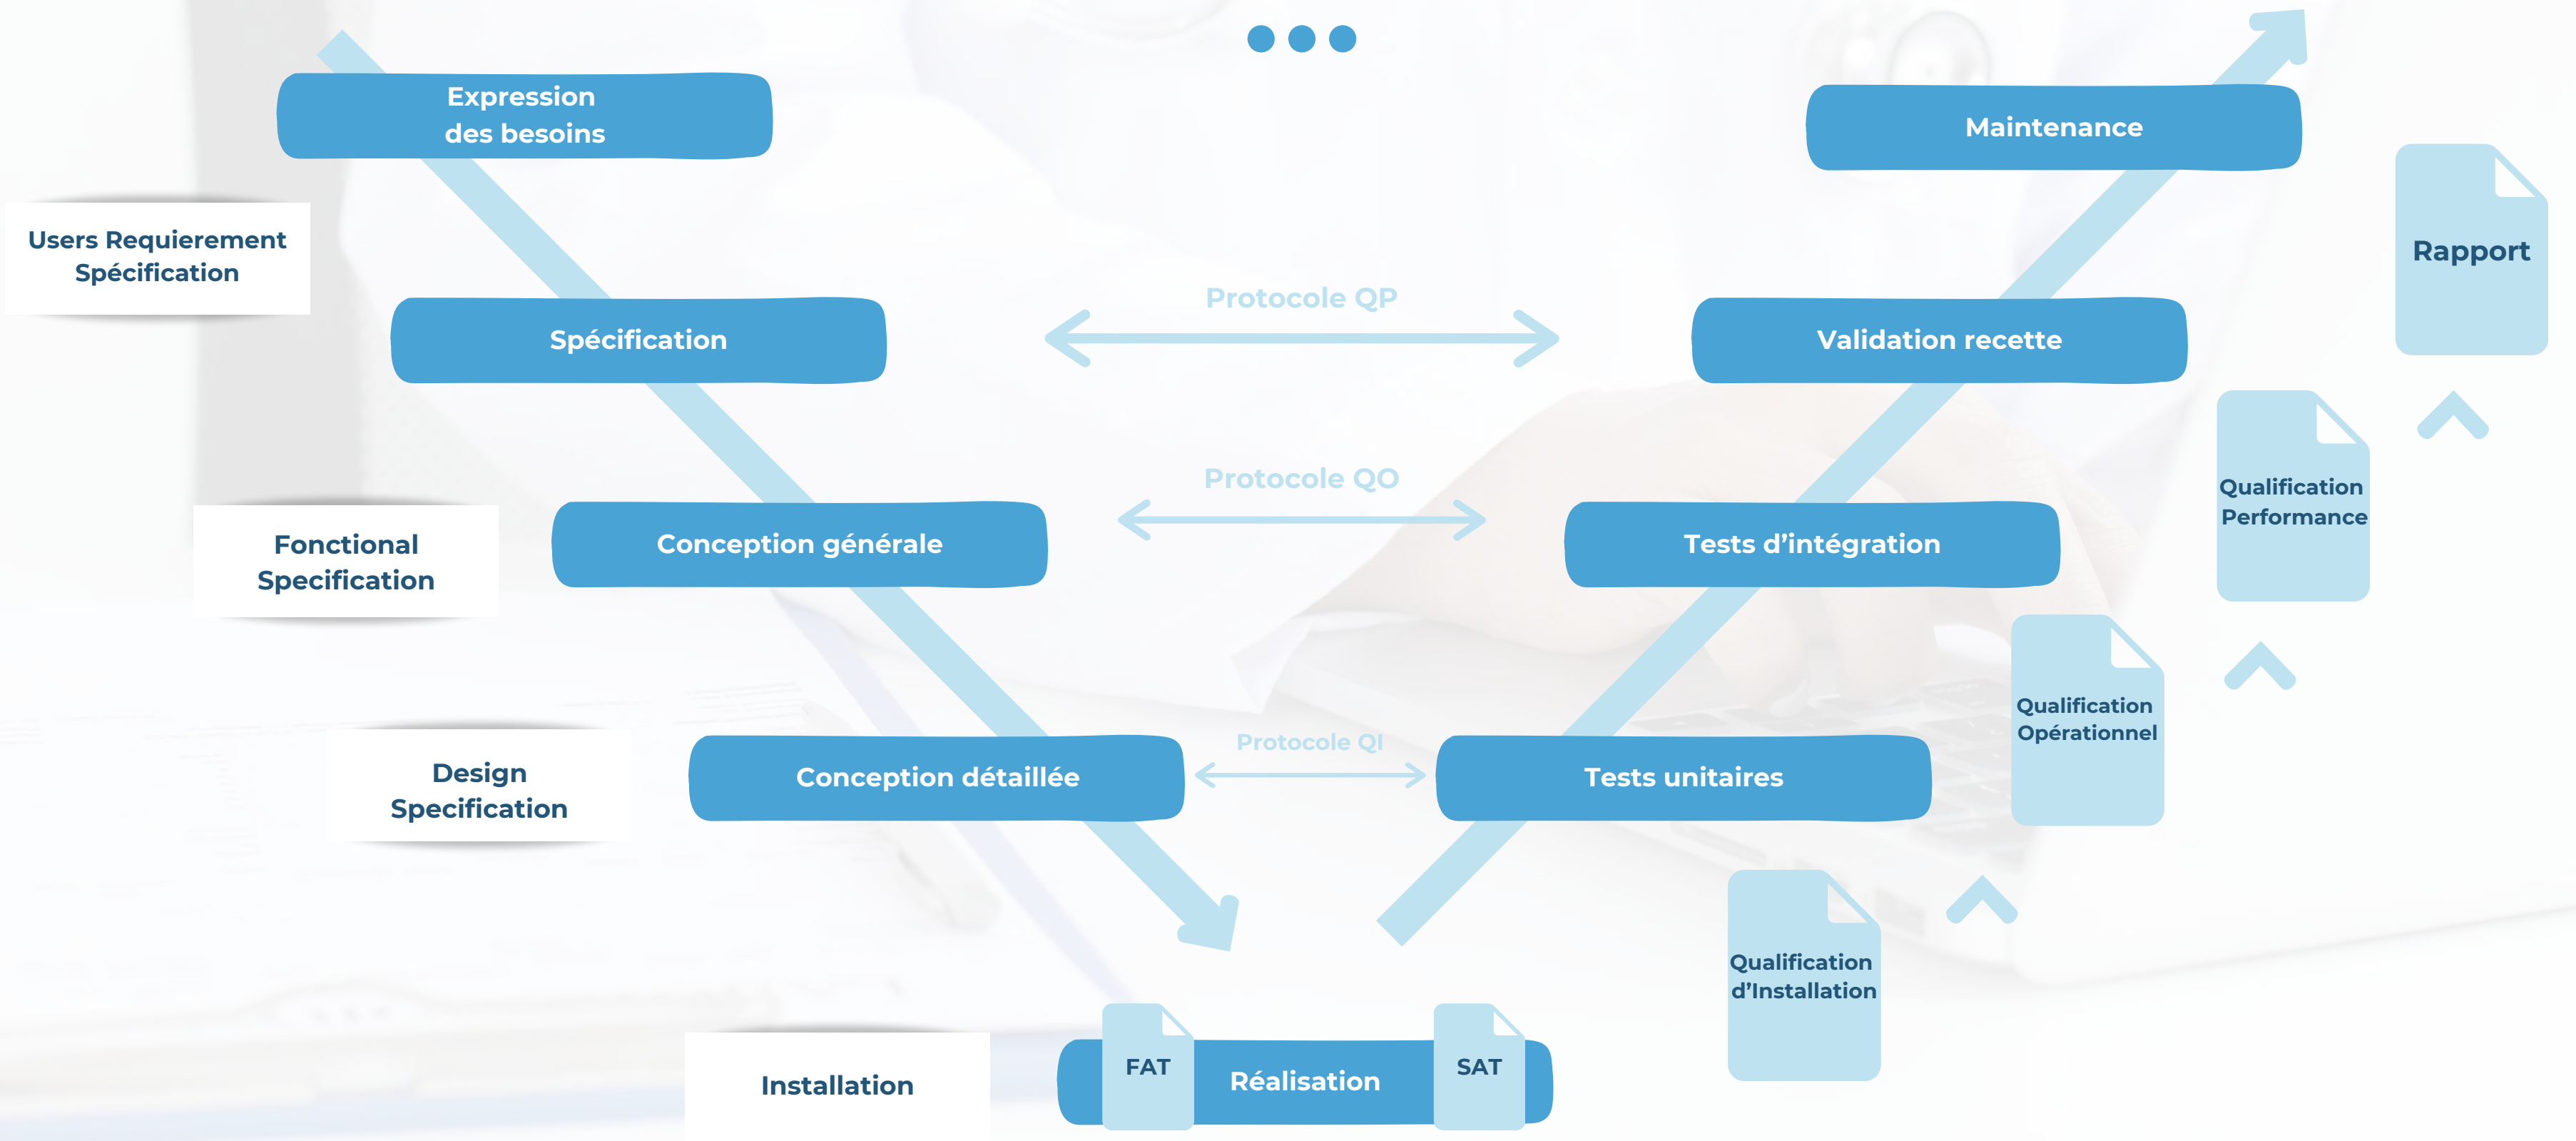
Expression des besoins

Maintenance

Users Requierement Spécification

Rapport

Protocole QP

Spécification

Validation recette

Qualification Performance

Protocole QO

Fonctional Specification

Conception générale

Tests d’intégration

Qualification Opérationnel

Protocole QI

Design Specification

Conception détaillée

Tests unitaires

Qualification d’Installation

Installation

FAT

Réalisation

SAT